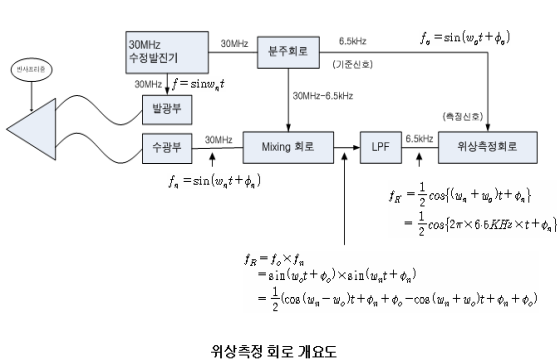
30MHz
수정발진기

30MHz

분주회로

6.5kHz

$f_o = \sin(w_o t + \phi_o)$

(기준신호)

반사프리즘

30MHz

$f = \sin w_n t$

발광부

30MHz−6.5kHz

(측정신호)

수광부

30MHz

Mixing 회로

LPF

6.5kHz

위상측정회로

$f_n = \sin(w_n t + \phi_n)$

$f_{R'} = \frac{1}{2}cos\{(w_n + w_o)t + \phi_n\}$
$= \frac{1}{2}cos\{2\pi \times 6.5KHz \times t + \phi_n\}$

$f_R = f_o \times f_n$
$= \sin(w_o t + \phi_o) \times \sin(w_n t + \phi_n)$
$= \frac{1}{2}(\cos(w_n - w_o)t + \phi_n + \phi_o - \cos(w_n + w_o)t + \phi_n + \phi_o)$

위상측정 회로 개요도